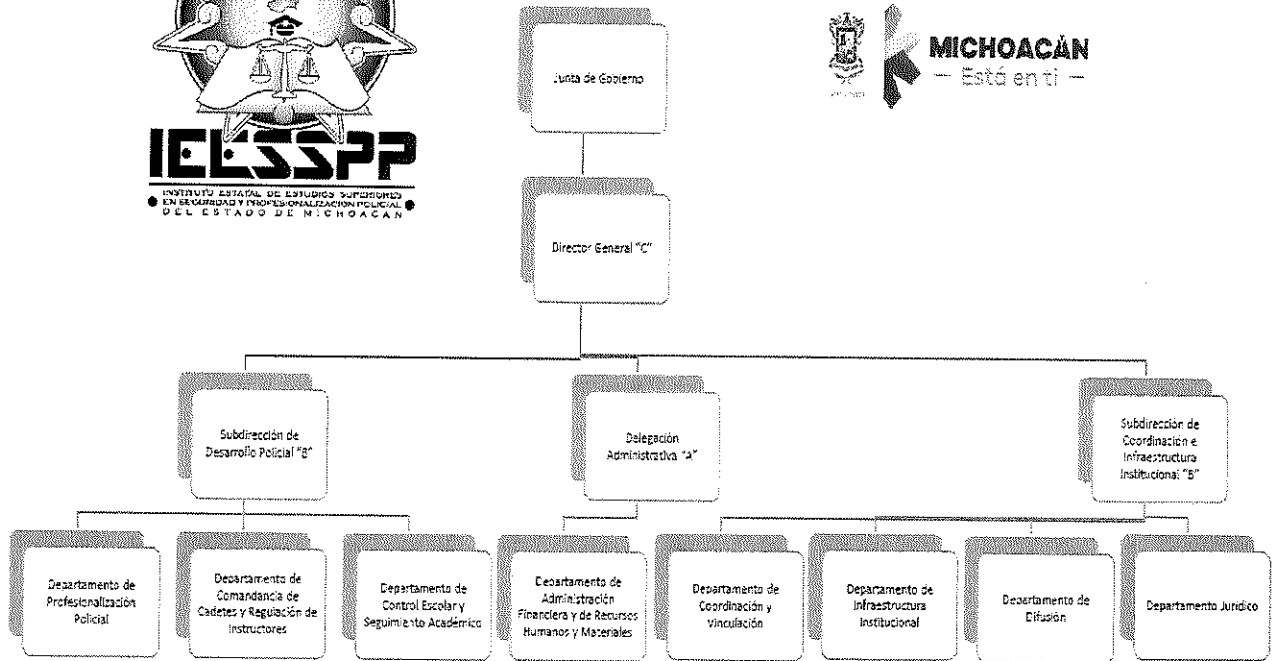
IEESSPP
INSTITUTO ESTATAL DE ESTUDIOS SUPERIORES EN SEGURIDAD Y PROFESIONALIZACIÓN POLICIAL DEL ESTADO DE MICHOACÁN

MICHOACÁN
— Está en ti —

Junta de Gobierno

Director General "C"

Subdirección de Desarrollo Policial "B"

Delegación Administrativa "A"

Subdirección de Coordinación e Infraestructura Institucional "B"

Departamento de Profesionalización Policial

Departamento de Comandancia de Cadetes y Regulación de Instructores

Departamento de Control Escolar y Seguimiento Académico

Departamento de Administración Financiera y de Recursos Humanos y Materiales

Departamento de Coordinación y Vinculación

Departamento de Infraestructura Institucional

Departamento de Difusión

Departamento Jurídico